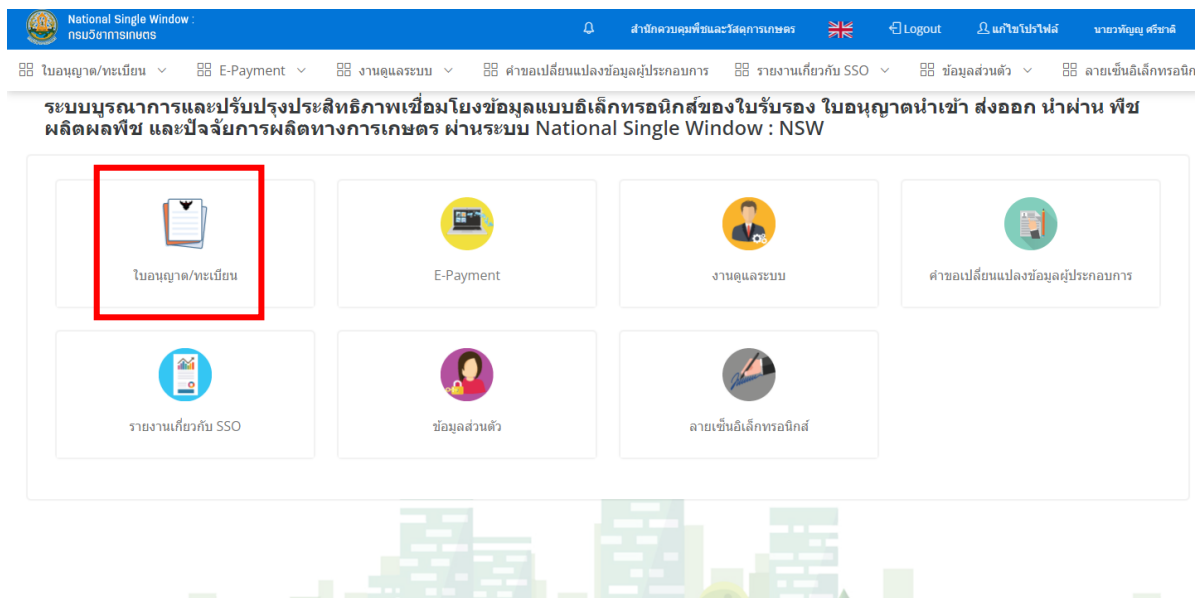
National Single Window :
กรมวิชาการเกษตร

สำนักควบคุมพืชและวัสดุการเกษตร
Logout
แก้ไขโปรไฟล์
นายวทัญญู ศรีชาติ

ใบอนุญาต/ทะเบียน E-Payment งานดูแลระบบ คำขอเปลี่ยนแปลงข้อมูลผู้ประกอบการ รายงานเกี่ยวกับ SSO ข้อมูลส่วนตัว ลายเซ็นอิเล็กทรอนิก

ระบบบูรณาการและปรับปรุงประสิทธิภาพเชื่อมโยงข้อมูลแบบอิเล็กทรอนิกส์ของใบรับรอง ใบอนุญาตนำเข้า ส่งออก นำผ่าน พืช ผลิตผลพืช และปัจจัยการผลิตทางการเกษตร ผ่านระบบ National Single Window : NSW

ใบอนุญาต/ทะเบียน

E-Payment

งานดูแลระบบ

คำขอเปลี่ยนแปลงข้อมูลผู้ประกอบการ

รายงานเกี่ยวกับ SSO

ข้อมูลส่วนตัว

ลายเซ็นอิเล็กทรอนิกส์